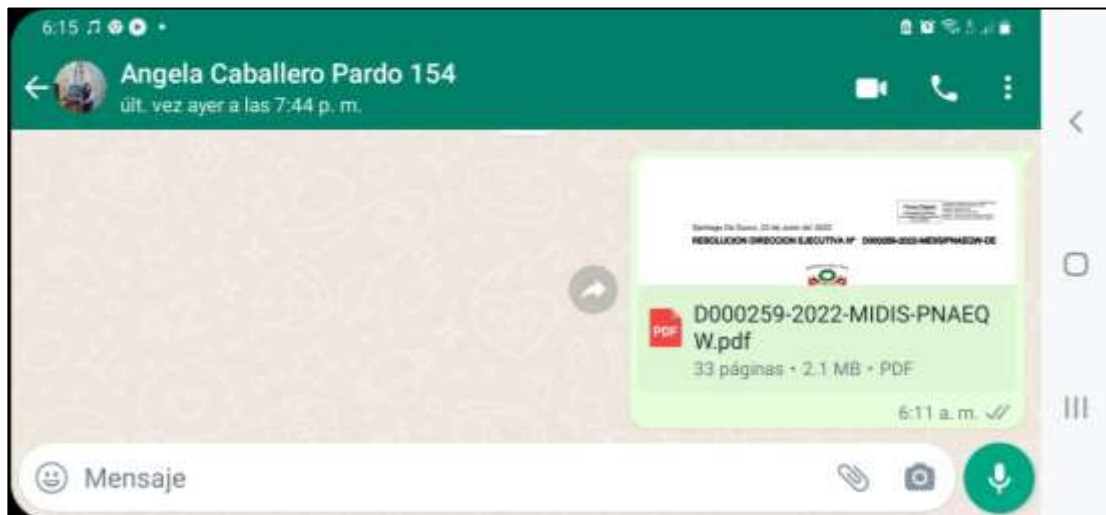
6:15

Angela Caballero Pardo 154
últ. vez ayer a las 7:44 p. m.

Santiago De Surco, 23 de Junio del 2022
RESOLUCION DIRECCION EJECUTIVA N° D000259-2022-MIDIS/PNAEQW-DE

PDF
D000259-2022-MIDIS-PNAEQW.pdf
33 páginas • 2.1 MB • PDF
6:11 a. m.

Mensaje